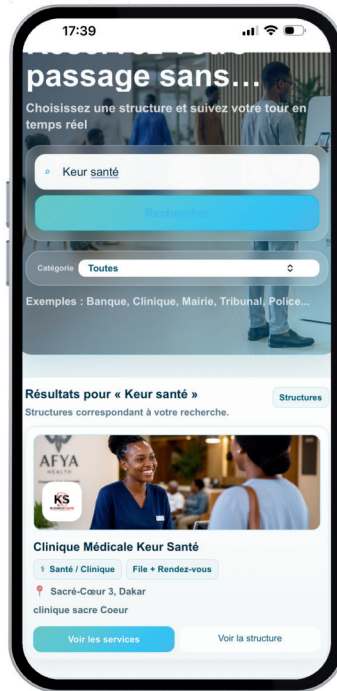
17:39

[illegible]
passage sans...
Choisissez une structure et suivez votre tour en temps réel

Keur santé

Rechercher

Catégorie Toutes

Exemples : Banque, Clinique, Mairie, Tribunal, Police...

Résultats pour « Keur santé »
Structures correspondant à votre recherche.
Structures

AFYA
HEALTH

KS

Clinique Médicale Keur Santé
Santé / Clinique
File + Rendez-vous
Sacré-Cœur 3, Dakar
clinique sacre Coeur

Voir les services
Voir la structure